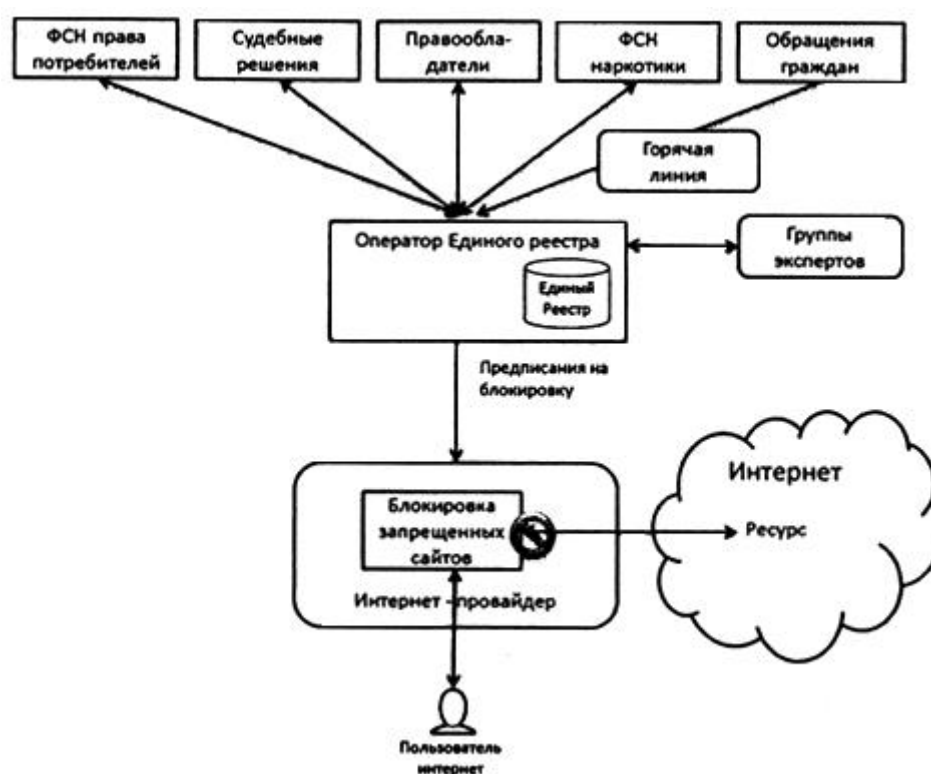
ФСН права потребителей

Судебные решения

Правообладатели

ФСН наркотики

Обращения граждан

Горячая линия

Оператор Единого реестра

Единый Реестр

Группы экспертов

Предписания на блокировку

Блокировка запрещенных сайтов

Интернет - провайдер

Интернет

Ресурс

Пользователь интернет